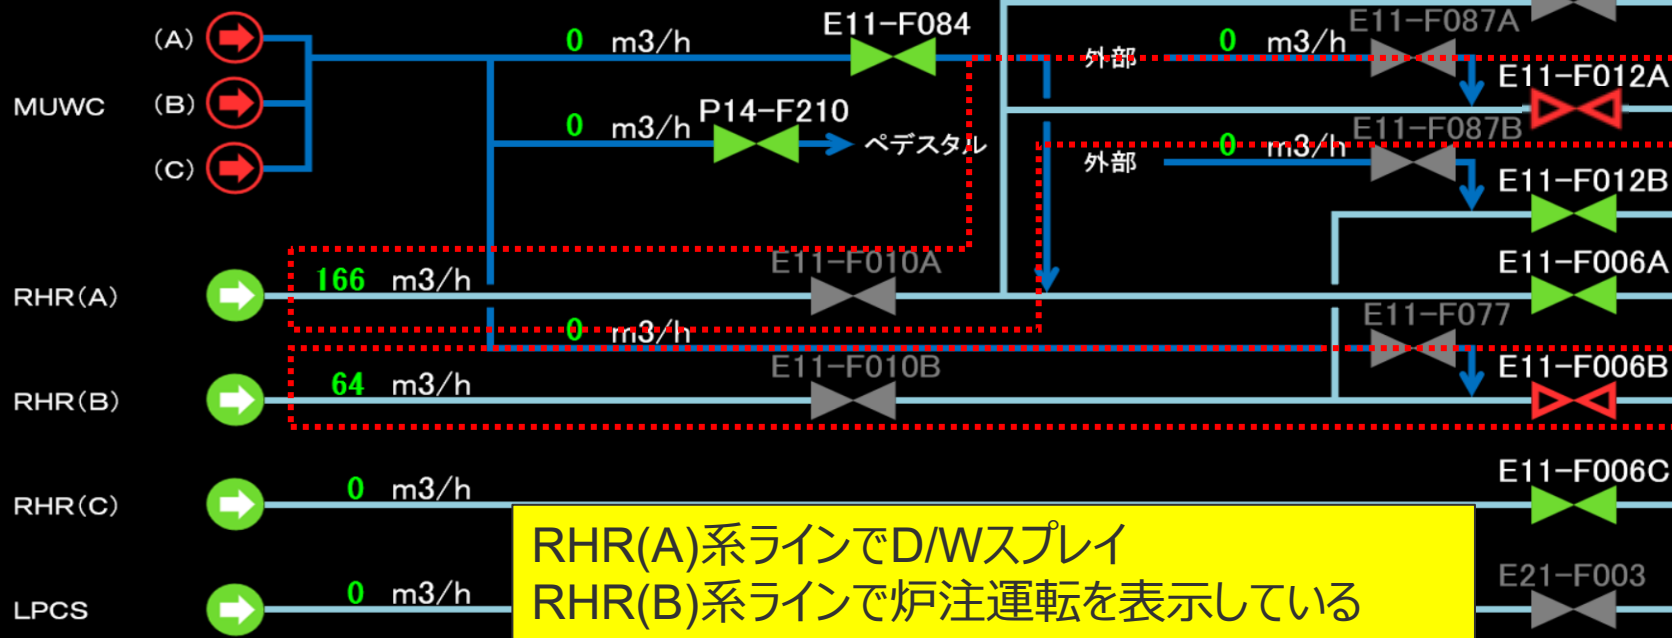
(A)
(B)
(C)
MUWC

0 m3/h
E11−F084
0 m3/h
P14−F210
ペデスタル

外部
0 m3/h
E11−F087A
E11−F012A
外部
0 m3/h
E11−F087B
E11−F012B

RHR(A)
166 m3/h
E11−F010A
E11−F006A
0 m3/h
E11−F077

RHR(B)
64 m3/h
E11−F010B
E11−F006B

RHR(C)
0 m3/h
E11−F006C

LPCS
0 m3/h
E21−F003

RHR(A)系ラインでD/Wスプレイ
RHR(B)系ラインで炉注運転を表示している